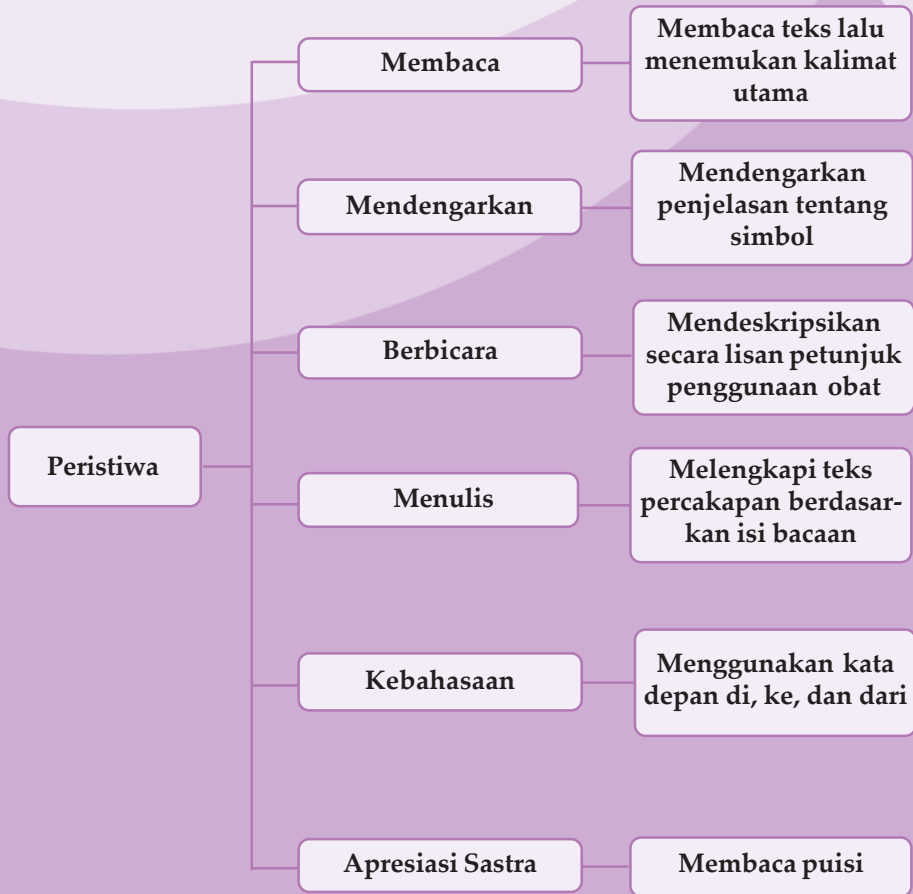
Peristiwa

Membaca

Membaca teks lalu menemukan kalimat utama

Mendengarkan

Mendengarkan penjelasan tentang simbol

Berbicara

Mendeskripsikan secara lisan petunjuk penggunaan obat

Menulis

Melengkapi teks percakapan berdasarkan isi bacaan

Kebahasaan

Menggunakan kata depan di, ke, dan dari

Apresiasi Sastra

Membaca puisi